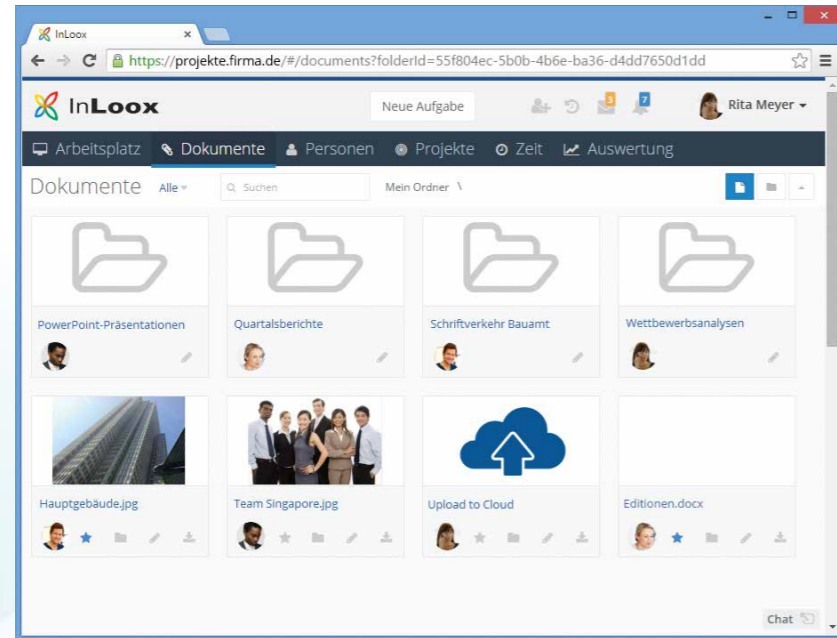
InLoox ×

https://projekte.firma.de/#/documents?folderId=55f804ec-5b0b-4b6e-ba36-d4dd7650d1dd

InLoox

Neue Aufgabe

3 7

Rita Meyer

Arbeitsplatz Dokumente Personen Projekte Zeit Auswertung

Dokumente Alle

Suchen

Mein Ordner \

PowerPoint-Präsentationen

Quartalsberichte

Schriftverkehr Bauamt

Wettbewerbsanalysen

Hauptgebäude.jpg

Team Singapore.jpg

Upload to Cloud

Editionen.docx

Chat